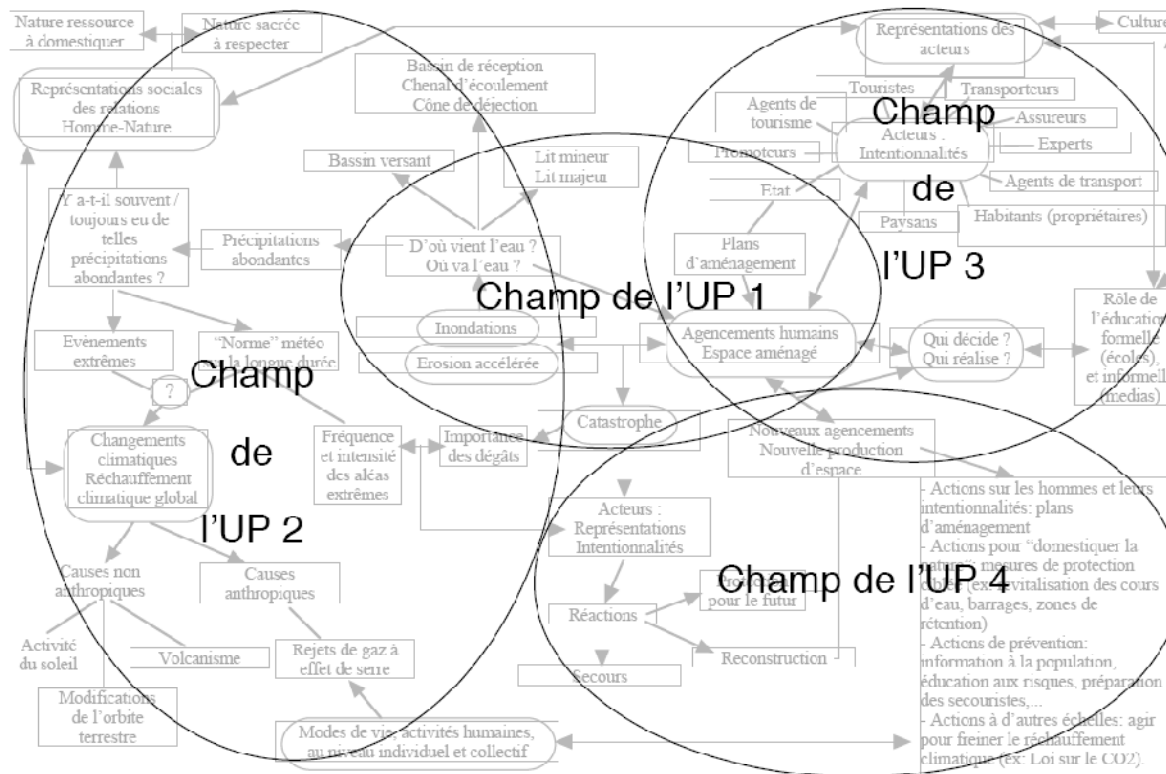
Nature ressource à domestiquer

Nature sacrée à respecter

Représentations des acteurs

Culture

Représentations sociales des relations Homme-Nature

Bassin de réception
Chenal d'écoulement
Cône de déjection

Touristes

Transporteurs

Agents de tourisme

Champ

Assureurs

Acteurs : Intentionnalités

Experts

Promoteurs

de

Agents de transport

Bassin versant

Lit mineur
Lit majeur

Etat

Paysans

Habitants (propriétaires)

Y a-t-il souvent / toujours eu de telles précipitations abondantes ?

Précipitations abondantes

D'où vient l'eau ?
Où va l'eau ?

Plans d'aménagement

l'UP 3

Champ de l'UP 1

Rôle de l'éducation formelle (écoles), et informelle (médias)

Evénements extrêmes

"Norme" météo sur la longue durée

Inondations

Erosion accélérée

Agencements humains
Espace aménagé

Qui décide ?
Qui réalise ?

Champ

?

Catastrophe

Changements climatiques
Réchauffement climatique global

de

Fréquence et intensité des aléas extrêmes

Importance des dégâts

Nouveaux agencements
Nouvelle production d'espace

l'UP 2

Acteurs :
Représentations
Intentionnalités

- Actions sur les hommes et leurs intentionnalités: plans d'aménagement
- Actions pour "domestiquer la nature": mesures de protection (ex: revitalisation des cours d'eau, barrages, zones de rétention)
- Actions de prévention: information à la population, éducation aux risques, préparation des secouristes,...
- Actions à d'autres échelles: agir pour freiner le réchauffement climatique (ex: Loi sur le CO2)

Causes non anthropiques

Causes anthropiques

Champ de l'UP 4

Réactions

pour le futur

Activité du soleil

Volcanisme

Rejets de gaz à effet de serre

Reconstruction

Secours

Modifications de l'orbite terrestre

Modes de vie, activités humaines, au niveau individuel et collectif